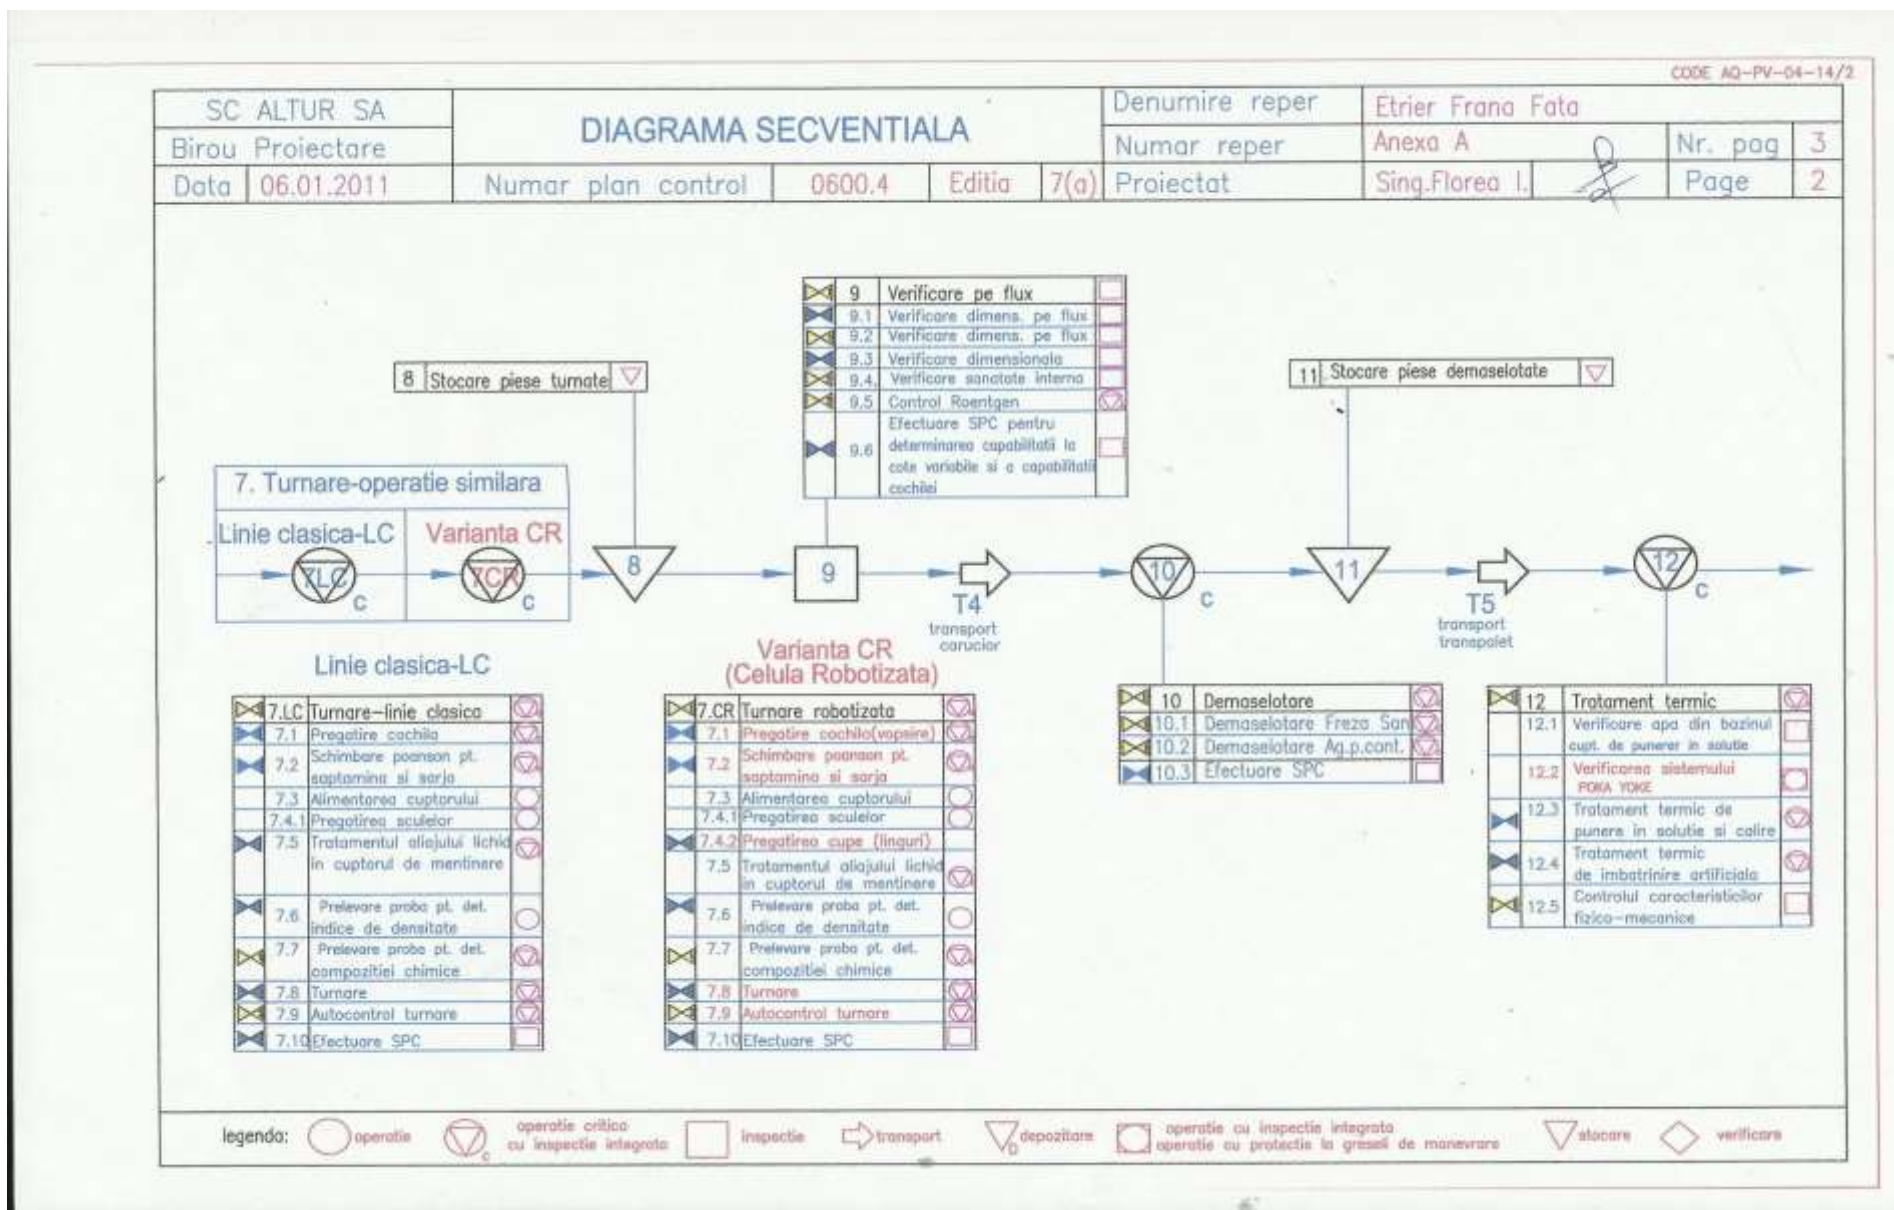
CODE AQ-PV-04-14/2

| SC ALTUR SA | DIAGRAMA SECVENTIALA | | | | Denumire reper | Etrier Frana Fata | | |
|---|---|---|---|---|---|---|---|---|
| Birou Proiectare | | | | | Numar reper | Anexa A | Nr. pag | 3 |
| Data 06.01.2011 | Numar plan control | 0600.4 | Editia | 7(a) | Proiectat | Sing.Florea I. | Page | 2 |

| 8 | Stocare piese turnate |
|---|---|

| 9 | Verificare pe flux |
|---|---|
| 9.1 | Verificare dimens. pe flux |
| 9.2 | Verificare dimens. pe flux |
| 9.3 | Verificare dimensionala |
| 9.4 | Verificare sanatate interna |
| 9.5 | Control Roentgen |
| 9.6 | Efectuare SPC pentru determinarea capabilitatii la cote variabile si a capabilitatii cochilei |

| 11 | Stocare piese demaselotate |
|---|---|

7. Turnare-operatie similara
Linie clasica-LC
Varianta CR
7LC c
7CR c
8
9
T4 transport carucior
10 c
11
T5 transport transpalet
12 c

Linie clasica-LC

| 7.LC | Turnare-linie clasica |
|---|---|
| 7.1 | Pregatire cochila |
| 7.2 | Schimbare poanson pt. saptamina si sarja |
| 7.3 | Alimentarea cuptorului |
| 7.4.1 | Pregatirea sculelor |
| 7.5 | Tratamentul aliajului lichid in cuptorul de mentinere |
| 7.6 | Prelevare proba pt. det. indice de densitate |
| 7.7 | Prelevare proba pt. det. compozitiei chimice |
| 7.8 | Turnare |
| 7.9 | Autocontrol turnare |
| 7.10 | Efectuare SPC |

Varianta CR (Celula Robotizata)

| 7.CR | Turnare robotizata |
|---|---|
| 7.1 | Pregatire cochila(vopsire) |
| 7.2 | Schimbare poanson pt. saptamina si sarja |
| 7.3 | Alimentarea cuptorului |
| 7.4.1 | Pregatirea sculelor |
| 7.4.2 | Pregatirea cupe (linguri) |
| 7.5 | Tratamentul aliajului lichid in cuptorul de mentinere |
| 7.6 | Prelevare proba pt. det. indice de densitate |
| 7.7 | Prelevare proba pt. det. compozitiei chimice |
| 7.8 | Turnare |
| 7.9 | Autocontrol turnare |
| 7.10 | Efectuare SPC |

| 10 | Demaselotare |
|---|---|
| 10.1 | Demaselotare Freza San |
| 10.2 | Demaselotare Ag.p.cont. |
| 10.3 | Efectuare SPC |

| 12 | Tratament termic |
|---|---|
| 12.1 | Verificare apa din bazinul cupt. de punere in solutie |
| 12.2 | Verificarea sistemului POKA YOKE |
| 12.3 | Tratament termic de punere in solutie si calire |
| 12.4 | Tratament termic de imbatrinire artificiala |
| 12.5 | Controlul caracteristicilor fizico-mecanice |

legenda: operatie; c operatie critica cu inspectie integrata; inspectie; transport; D depozitare; operatie cu inspectie integrata operatie cu protectie la greseli de manevrare; stocare; verificare